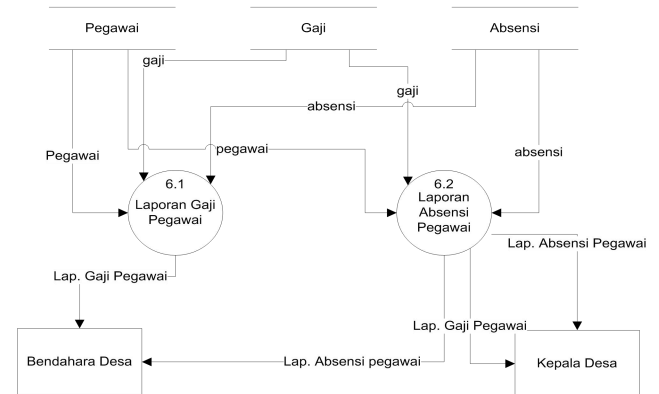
Pegawai

Gaji

Absensi

gaji

gaji

absensi

Pegawai

pegawai

absensi

6.1
Laporan Gaji Pegawai

6.2
Laporan Absensi Pegawai

Lap. Absensi Pegawai

Lap. Gaji Pegawai

Lap. Gaji Pegawai

Bendahara Desa

Lap. Absensi pegawai

Kepala Desa